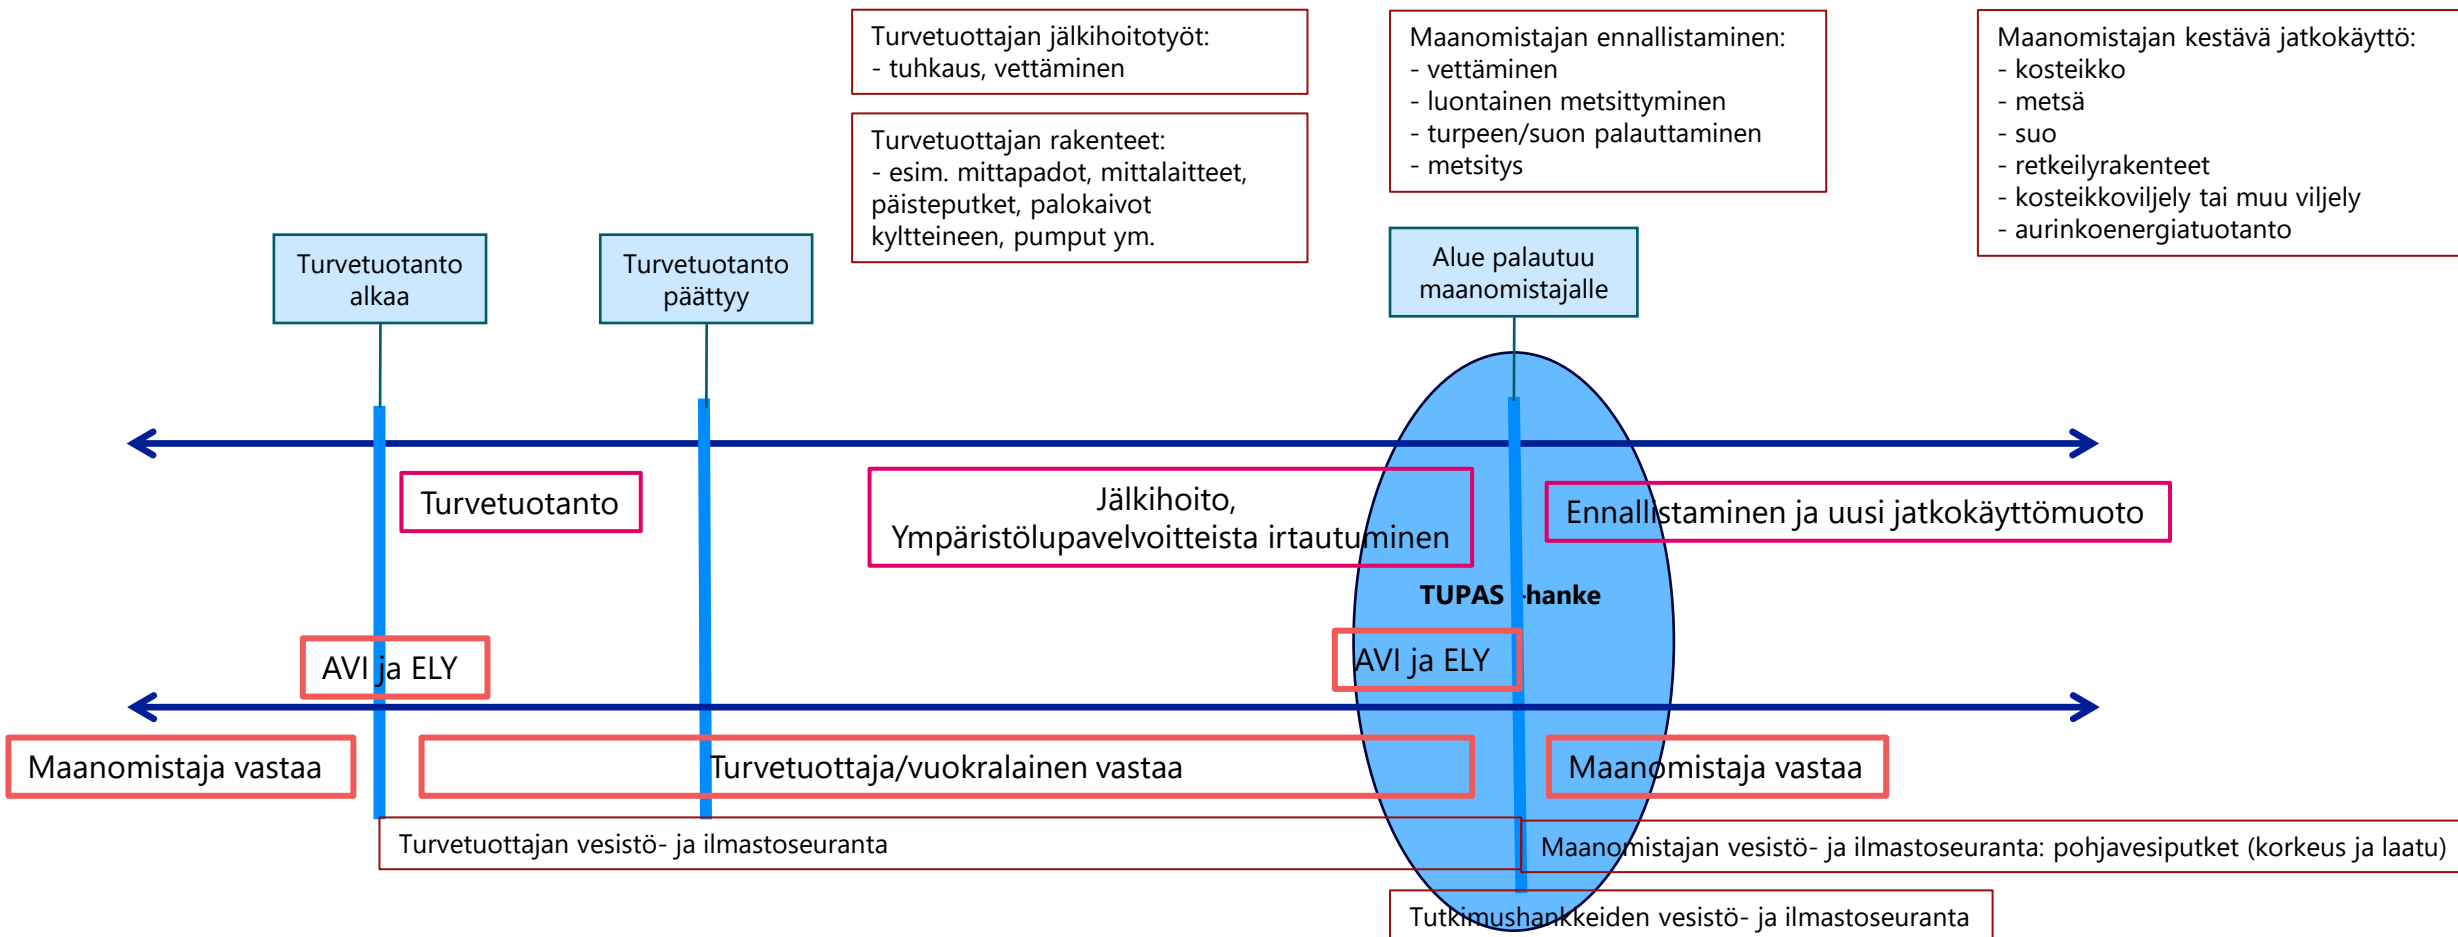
Turvetuottajan jälkihoitotyöt:
- tuhkaus, vettäminen

Turvetuottajan rakenteet:
- esim. mittapadot, mittalaitteet, päisteputket, palokaivot kyltteineen, pumput ym.

Maanomistajan ennallistaminen:
- vettäminen
- luontainen metsittyminen
- turpeen/suon palauttaminen
- metsitys

Maanomistajan kestävä jatkokäyttö:
- kosteikko
- metsä
- suo
- retkeilyrakenteet
- kosteikkoviljely tai muu viljely
- aurinkoenergiatuotanto

Turvetuotanto alkaa

Turvetuotanto päättyy

Alue palautuu maanomistajalle

Turvetuotanto

Jälkihoito,
Ympäristölupavelvoitteista irtautuminen

Ennallistaminen ja uusi jatkokäyttömuoto

TUPAS -hanke

AVI ja ELY

AVI ja ELY

Maanomistaja vastaa

Turvetuottaja/vuokralainen vastaa

Maanomistaja vastaa

Turvetuottajan vesistö- ja ilmastoseuranta

Maanomistajan vesistö- ja ilmastoseuranta: pohjavesiputket (korkeus ja laatu)

Tutkimushankkeiden vesistö- ja ilmastoseuranta